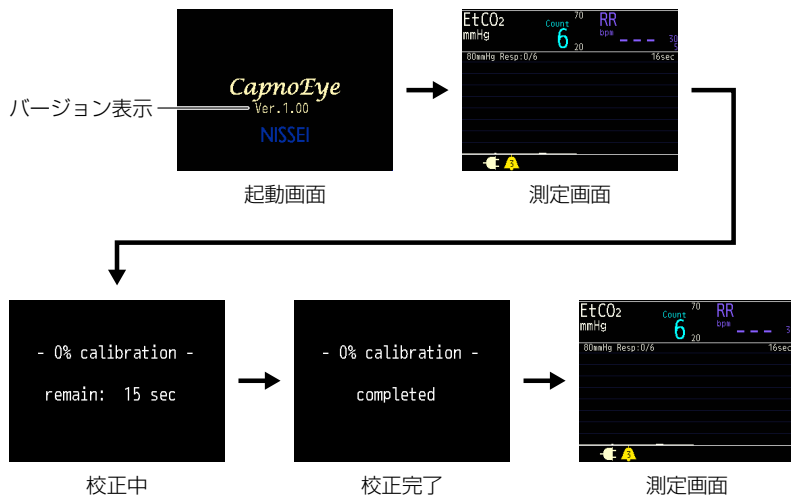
バージョン表示

CapnoEye
Ver.1.00
NISSEI

起動画面

EtCO2
mmHg
Count
6
70
20
RR
bpm
- - -
30
3
80mmHg Resp:0/6
16sec

測定画面

- 0% calibration -
remain: 15 sec

校正中

- 0% calibration -
completed

校正完了

EtCO2
mmHg
Count
6
70
20
RR
bpm
- - -
3
80mmHg Resp:0/6
16sec

測定画面